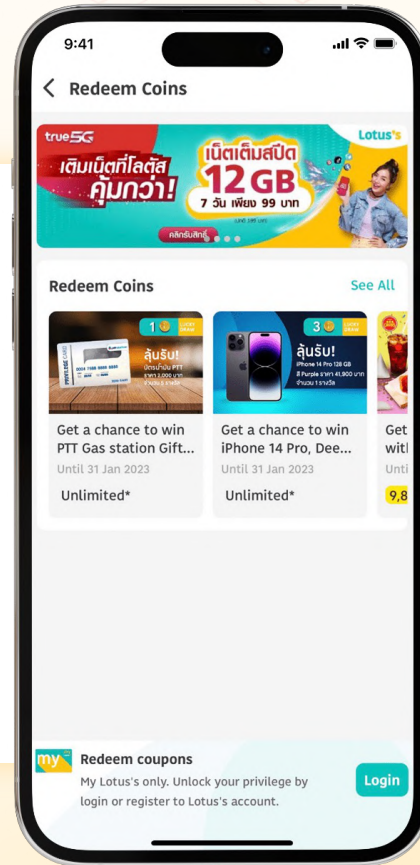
9:41

< Redeem Coins

true5G
เติมเน็ตที่โลตัส คุ้มกว่า!
เน็ตเต็มสปีด 12 GB
7 วัน เพียง 99 บาท
Lotus's
คลิกรับสิทธิ์

Redeem Coins
See All

1
ลุ้นรับ!
Get a chance to win PTT Gas station Gift...
Until 31 Jan 2023
Unlimited*

3
ลุ้นรับ!
iPhone 14 Pro 128 GB
Get a chance to win iPhone 14 Pro, Dee...
Until 31 Jan 2023
Unlimited*

Get
wit
Unti
9,8

my
Redeem coupons
My Lotus's only. Unlock your privilege by login or register to Lotus's account.
Login